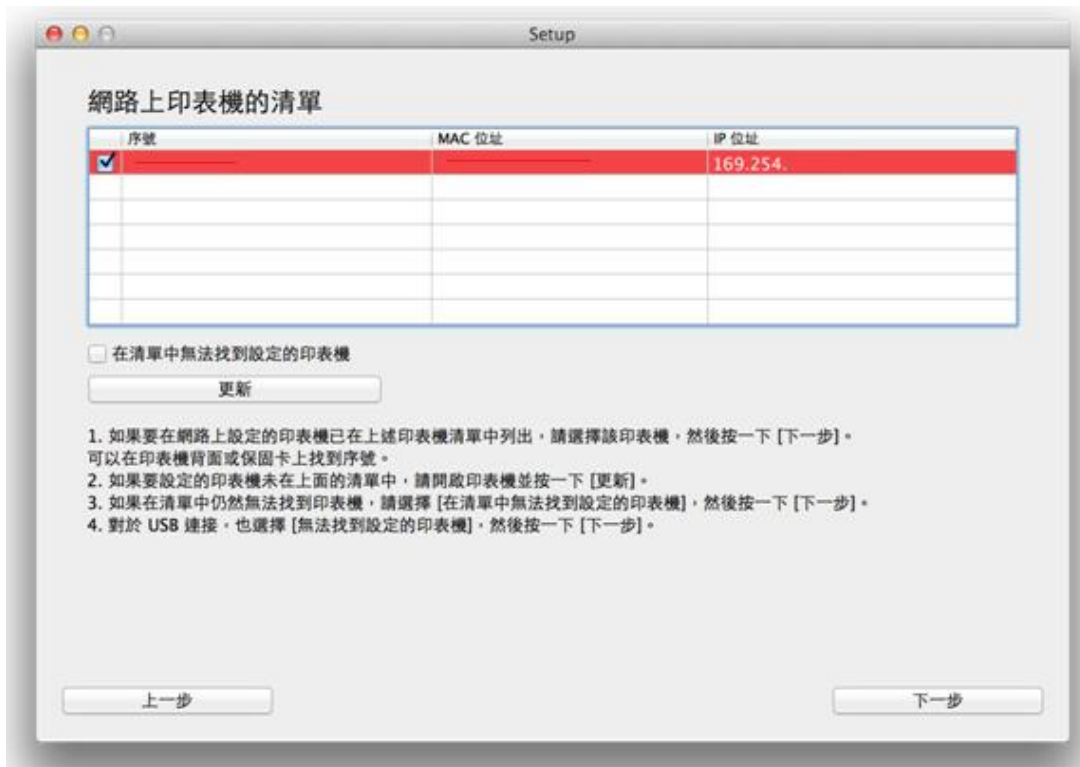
Setup

網路上印表機的清單

| | 序號 | MAC 位址 | IP 位址 |
|---|---|---|---|
| ☑ | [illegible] | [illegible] | 169.254. |
| | | | |
| | | | |
| | | | |
| | | | |
| | | | |
| | | | |

在清單中無法找到設定的印表機

更新

1. 如果要在網路上設定的印表機已在上述印表機清單中列出，請選擇該印表機，然後按一下 [下一步]。
可以在印表機背面或保固卡上找到序號。
2. 如果要設定的印表機未在上面的清單中，請開啟印表機並按一下 [更新]。
3. 如果在清單中仍然無法找到印表機，請選擇 [在清單中無法找到設定的印表機]，然後按一下 [下一步]。
4. 對於 USB 連接，也選擇 [無法找到設定的印表機]，然後按一下 [下一步]。

上一步

下一步